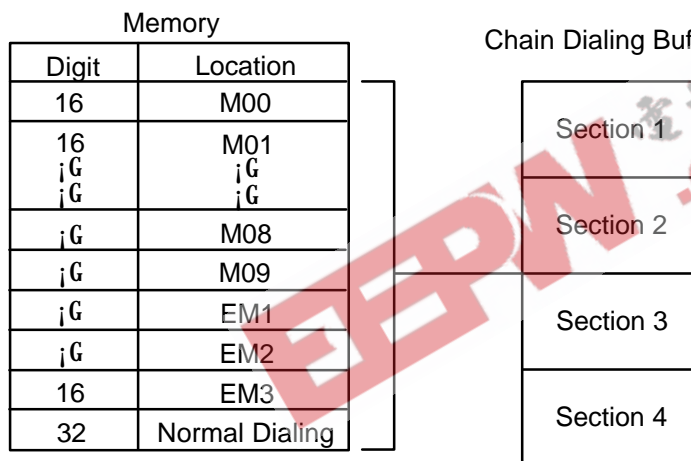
Memory

| Digit | Location |
|---|---|
| 16 | M00 |
| 16 ¡G ¡G | M01 ¡G ¡G |
| ¡G | M08 |
| ¡G | M09 |
| ¡G | EM1 |
| ¡G | EM2 |
| 16 | EM3 |
| 32 | Normal Dialing |

Chain Dialing Buf

Section 1

Section 2

Section 3

Section 4

EEPW